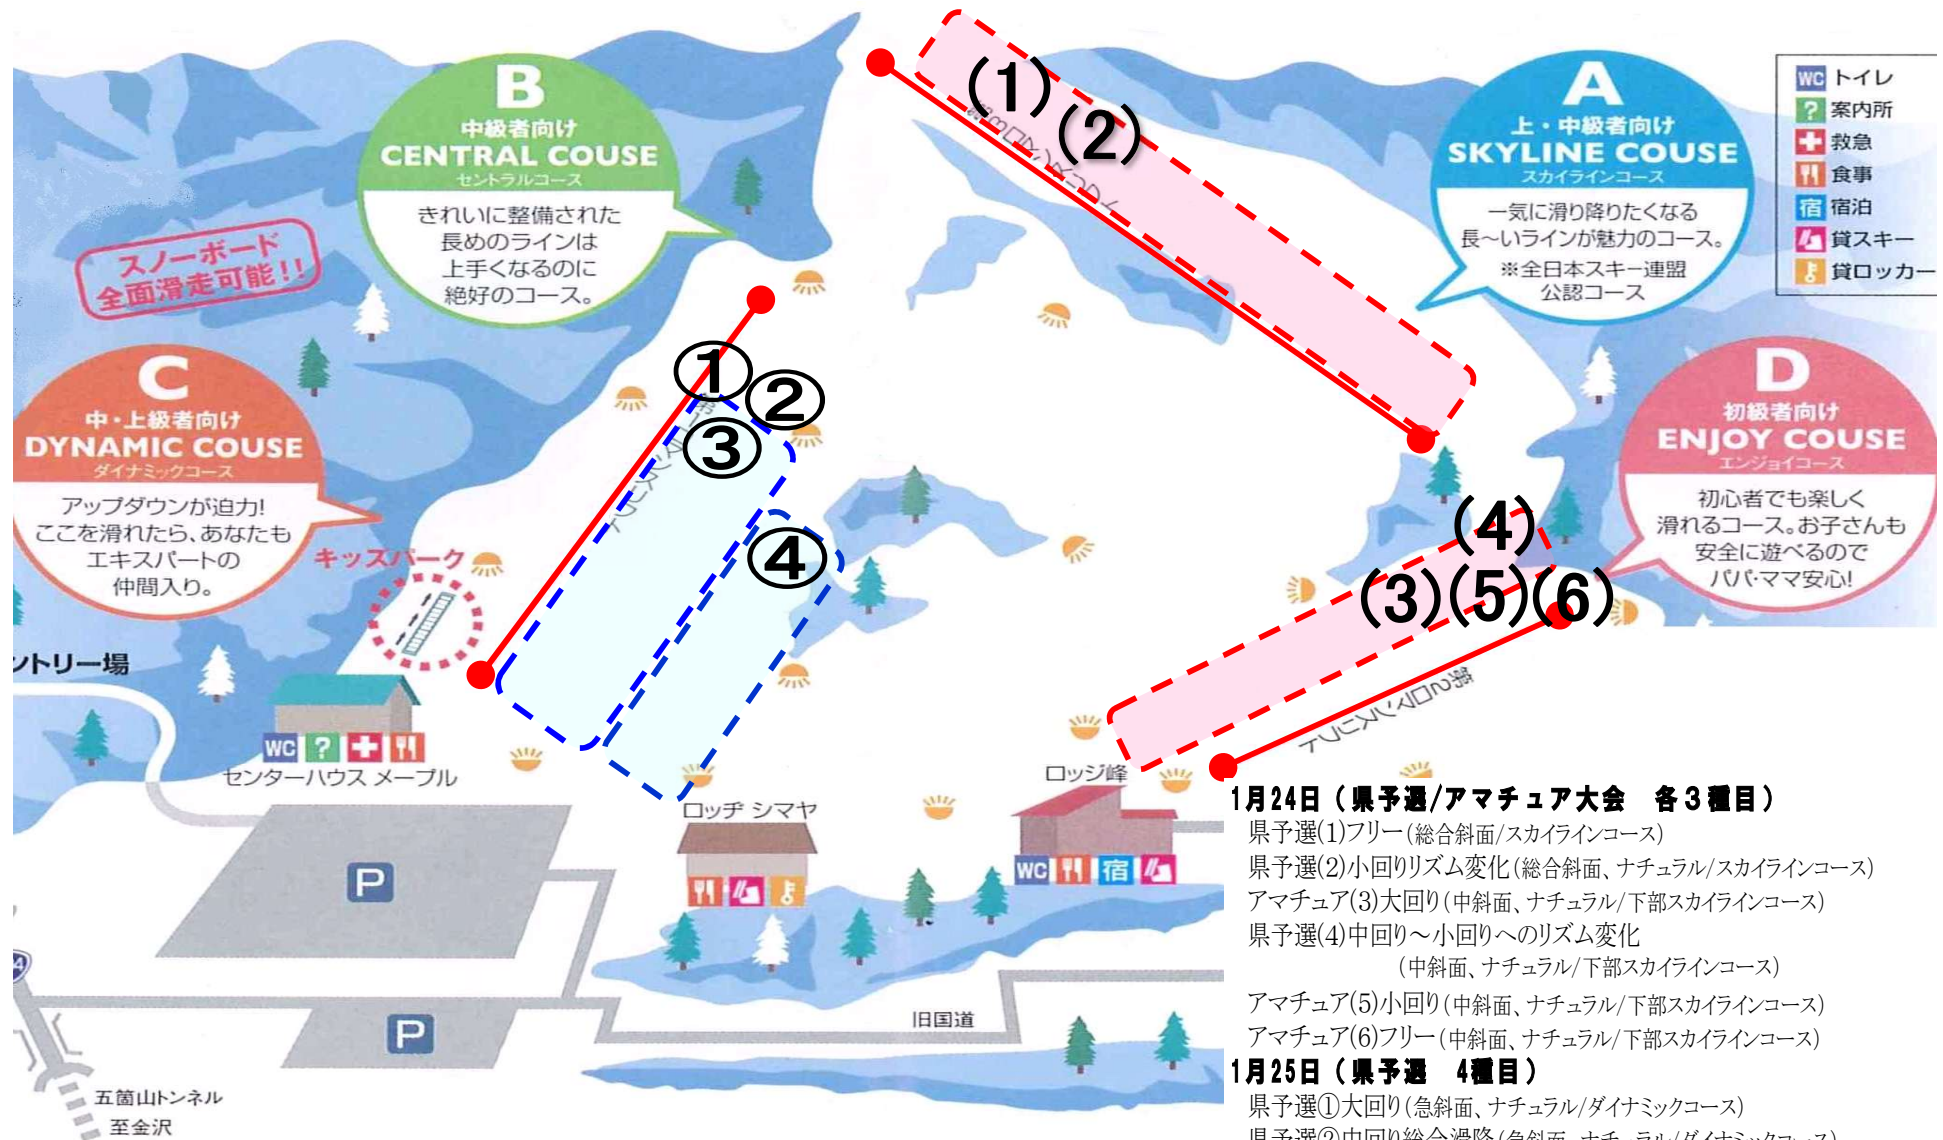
B
中級者向け
CENTRAL COUSE
セントラルコース
きれいに整備された長めのラインは上手くなるのに絶好のコース。

スノーボード全面滑走可能!!

(1)(2)

A
上・中級者向け
SKYLINE COUSE
スカイラインコース
一気に滑り降りたくなる長～いラインが魅力のコース。
※全日本スキー連盟公認コース

WC トイレ
? 案内所
救急
食事
宿 宿泊
貸スキー
貸ロッカー

C
中・上級者向け
DYNAMIC COUSE
ダイナミックコース
アップダウンが迫力!ここを滑れたら、あなたもエキスパートの仲間入り。

①②③④

キッズパーク

D
初級者向け
ENJOY COUSE
エンジョイコース
初心者でも楽しく滑れるコース。お子さんも安全に遊べるのでパパ・ママ安心!

(4)
(3)(5)(6)

ントリー場
WC
センターハウス メープル
ロッヂ シマヤ
ロッジ峰
WC 宿
P
P
旧国道
五箇山トンネル
至金沢

1月24日（県予選/アマチュア大会　各３種目）
県予選(1)フリー(総合斜面/スカイラインコース)
県予選(2)小回りリズム変化(総合斜面、ナチュラル/スカイラインコース)
アマチュア(3)大回り(中斜面、ナチュラル/下部スカイラインコース)
県予選(4)中回り～小回りへのリズム変化
(中斜面、ナチュラル/下部スカイラインコース)
アマチュア(5)小回り(中斜面、ナチュラル/下部スカイラインコース)
アマチュア(6)フリー(中斜面、ナチュラル/下部スカイラインコース)
1月25日（県予選　4種目）
県予選①大回り(急斜面、ナチュラル/ダイナミックコース)
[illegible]